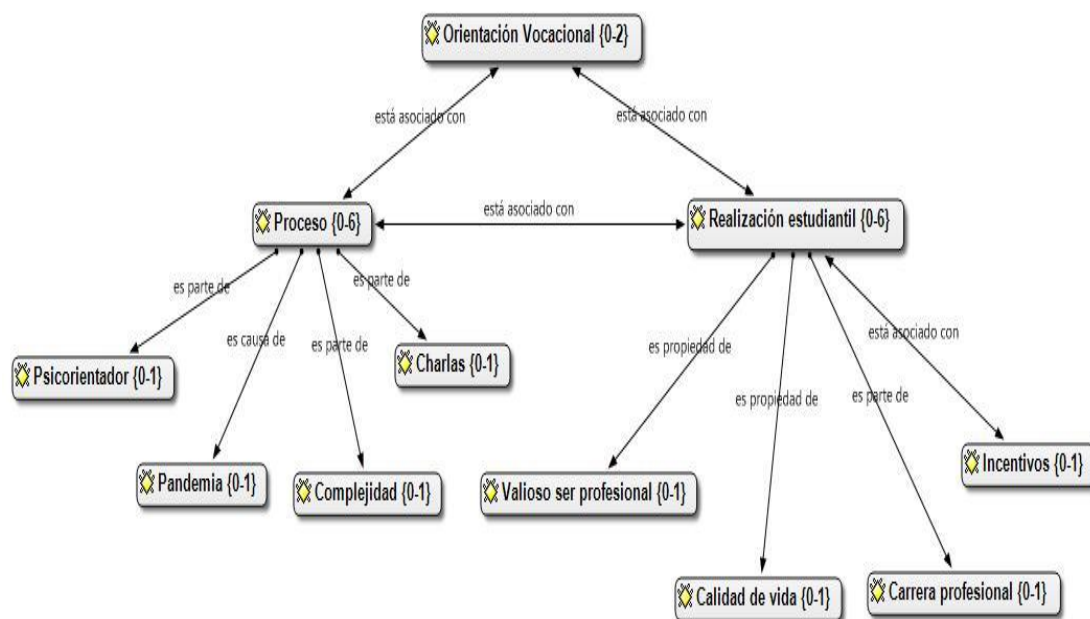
Orientación Vocacional {0-2}

está asociado con

está asociado con

Proceso {0-6}

está asociado con

Realización estudiantil {0-6}

es parte de

es causa de

es parte de

es parte de

Psicorientador {0-1}

Charlas {0-1}

es propiedad de

es propiedad de

es parte de

está asociado con

Pandemia {0-1}

Complejidad {0-1}

Valioso ser profesional {0-1}

Incentivos {0-1}

Calidad de vida {0-1}

Carrera profesional {0-1}